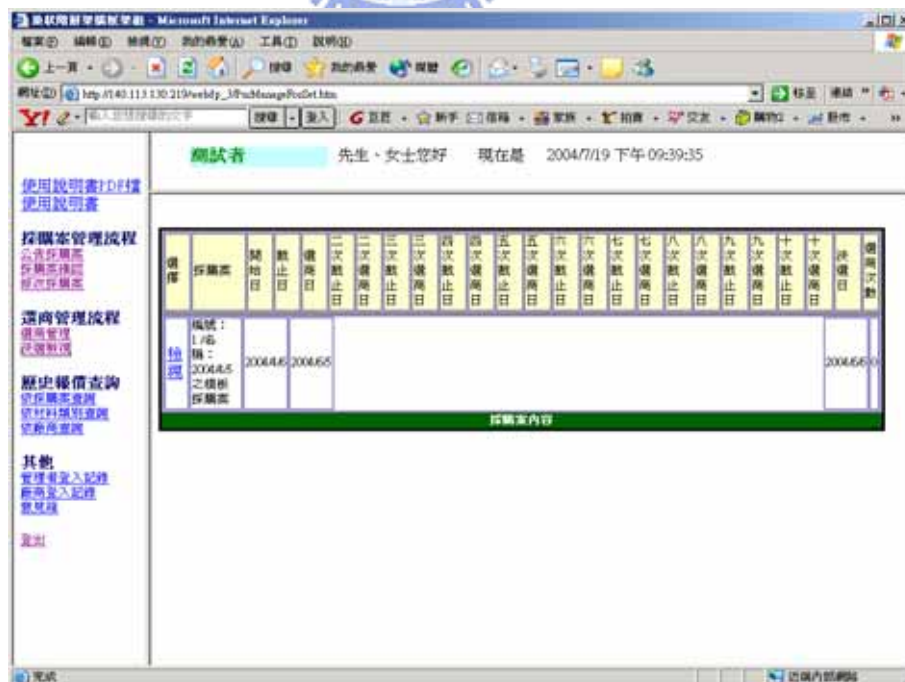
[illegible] - Microsoft Internet Explorer

檔案(F) 編輯(E) 檢視(V) 我的最愛(A) 工具(T) 說明(H)

網址(D) http://140.113.130.219/webfp_3/PurManageFodSet.htm

測試者 先生、女士您好 現在是 2004/7/19 下午 09:39:35

使用說明書PDF檔
使用說明書

採購案管理流程
公告採購案
採購案撤回
修改採購案

還商管理流程
價商管理
評選對價

歷史報價查詢
依採購案查詢
依材料類別查詢
依廠商查詢

其他
管理者登入記錄
廠商登入記錄
意見箱

登出

| 選擇 | 採購案 | 開始日 | 截止日 | 價格日 | 二次截止日 | 二次價格日 | 三次截止日 | 三次價格日 | 四次截止日 | 四次價格日 | 五次截止日 | 五次價格日 | 六次截止日 | 六次價格日 | 七次截止日 | 七次價格日 | 八次截止日 | 八次價格日 | 九次截止日 | 九次價格日 | 十次截止日 | 十次價格日 | 決價日 | 價格次數 |
|---|---|---|---|---|---|---|---|---|---|---|---|---|---|---|---|---|---|---|---|---|---|---|---|---|
| 檢視 | 編號：1 /名稱：2004/4/5之標案採購案 | 2004/4/5 | 2004/5/5 | | | | | | | | | | | | | | | | | | | | 2004/5/6 | 0 |

採購案內容

完成　　　　近端內部網路